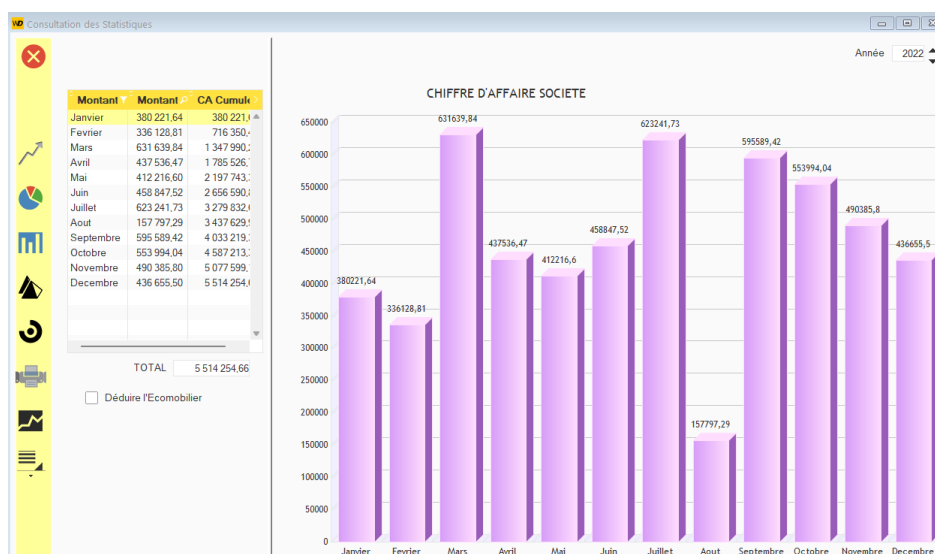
WD Consultation des Statistiques

Année 2022

| Montant | Montant | CA Cumul |
|---|---|---|
| Janvier | 380 221,64 | 380 221,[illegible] |
| Fevrier | 336 128,81 | 716 350,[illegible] |
| Mars | 631 639,84 | 1 347 990,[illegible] |
| Avril | 437 536,47 | 1 785 526,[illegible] |
| Mai | 412 216,60 | 2 197 743,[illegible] |
| Juin | 458 847,52 | 2 656 590,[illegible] |
| Juillet | 623 241,73 | 3 279 832,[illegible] |
| Aout | 157 797,29 | 3 437 629,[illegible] |
| Septembre | 595 589,42 | 4 033 219,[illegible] |
| Octobre | 553 994,04 | 4 587 213,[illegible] |
| Novembre | 490 385,80 | 5 077 599,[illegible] |
| Decembre | 436 655,50 | 5 514 254,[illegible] |

TOTAL 5 514 254,66

Déduire l'Ecomobilier

CHIFFRE D'AFFAIRE SOCIETE

650000
600000
550000
500000
450000
400000
350000
300000
250000
200000
150000
100000
50000
0

380221,64
336128,81
631639,84
437536,47
412216,6
458847,52
623241,73
157797,29
595589,42
553994,04
490385,8
436655,5

Janvier Fevrier Mars Avril Mai Juin Juillet Aout Septembre Octobre Novembre Decembre